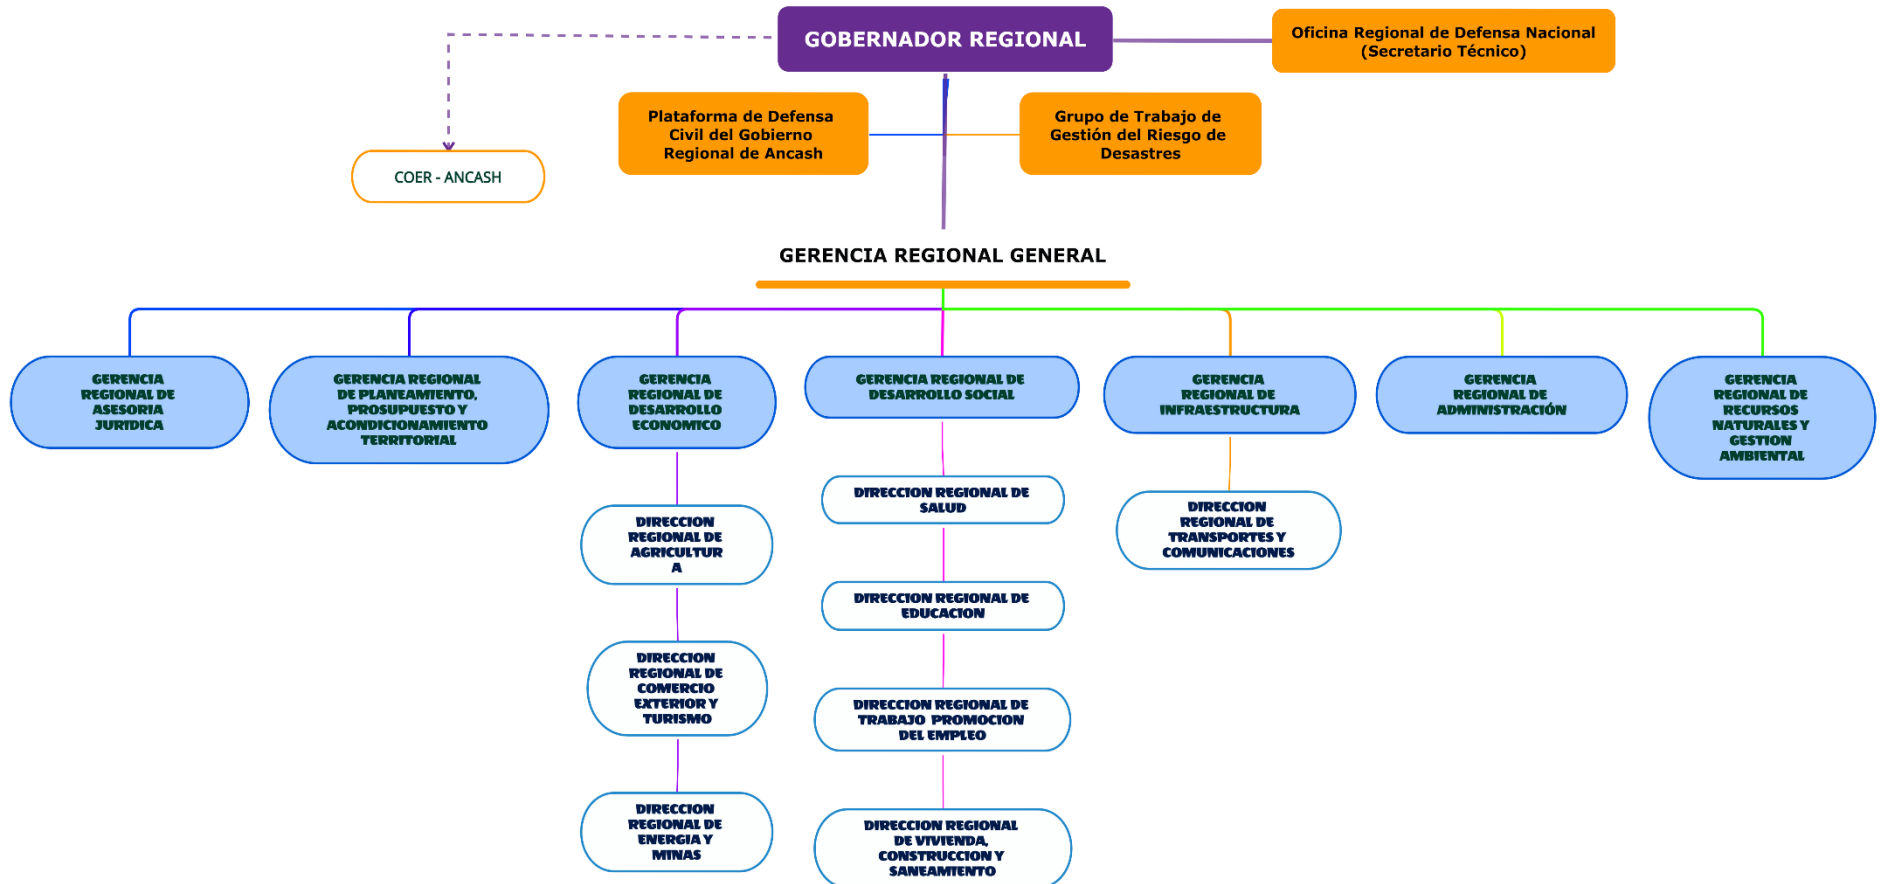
GOBERNADOR REGIONAL

Oficina Regional de Defensa Nacional (Secretario Técnico)

COER - ANCASH

Plataforma de Defensa Civil del Gobierno Regional de Ancash

Grupo de Trabajo de Gestión del Riesgo de Desastres

GERENCIA REGIONAL GENERAL

GERENCIA REGIONAL DE ASESORIA JURIDICA

GERENCIA REGIONAL DE PLANEAMIENTO, PROSUPUESTO Y ACONDICIONAMIENTO TERRITORIAL

GERENCIA REGIONAL DE DESARROLLO ECONOMICO

GERENCIA REGIONAL DE DESARROLLO SOCIAL

GERENCIA REGIONAL DE INFRAESTRUCTURA

GERENCIA REGIONAL DE ADMINISTRACIÓN

GERENCIA REGIONAL DE RECURSOS NATURALES Y GESTION AMBIENTAL

DIRECCION REGIONAL DE AGRICULTUR A

DIRECCION REGIONAL DE COMERCIO EXTERIOR Y TURISMO

DIRECCION REGIONAL DE ENERGIA Y MINAS

DIRECCION REGIONAL DE SALUD

DIRECCION REGIONAL DE EDUCACION

DIRECCION REGIONAL DE TRABAJO PROMOCION DEL EMPLEO

DIRECCION REGIONAL DE VIVIENDA, CONSTRUCCION Y SANEAMIENTO

DIRECCION REGIONAL DE TRANSPORTES Y COMUNICACIONES